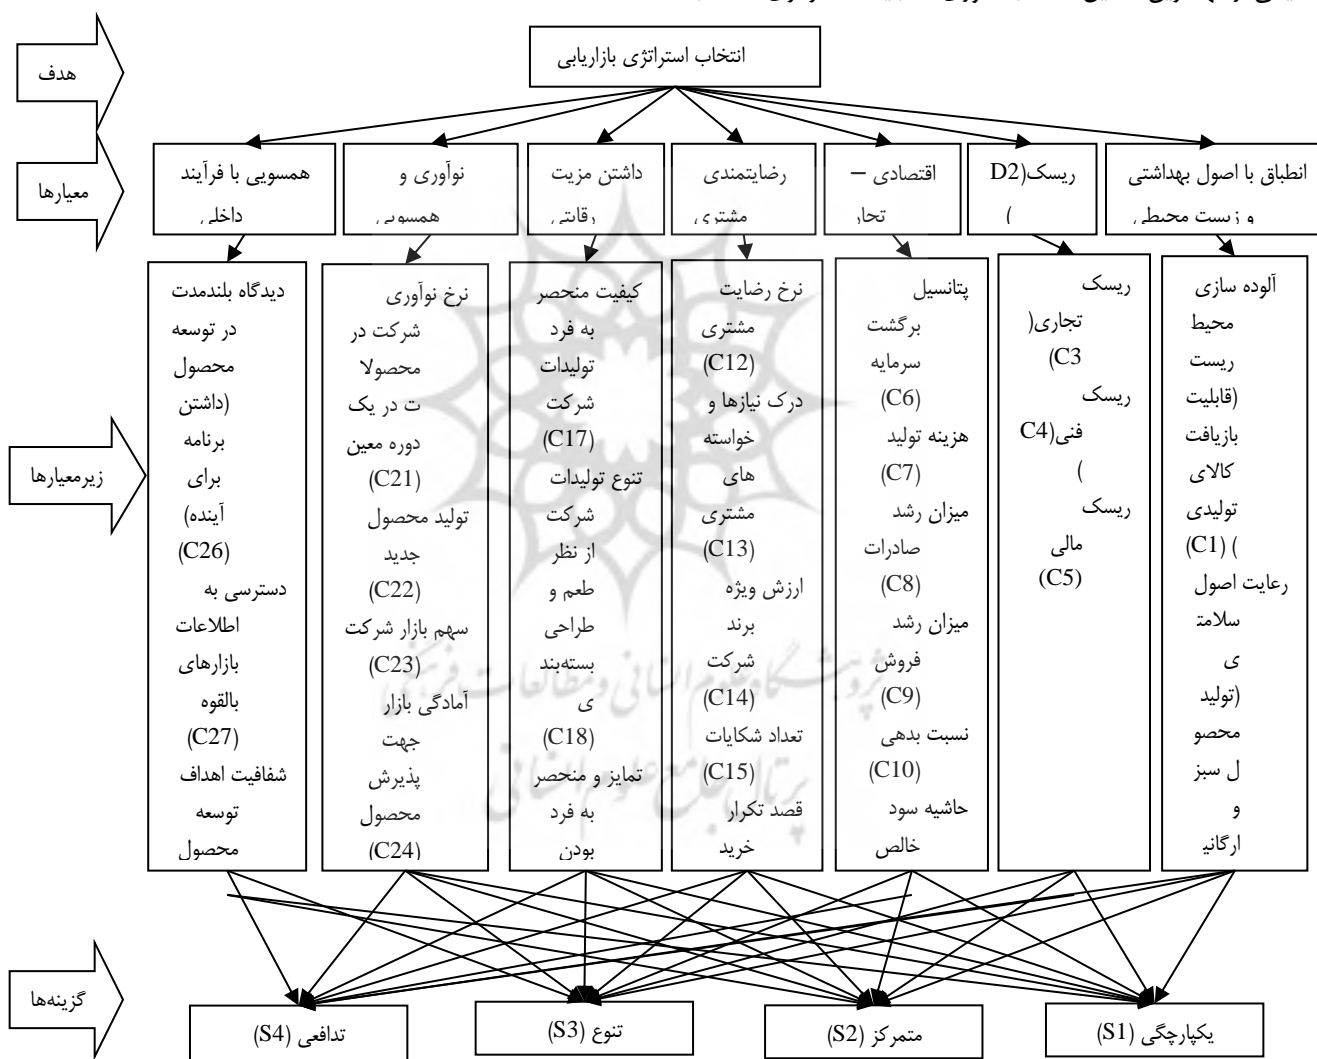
انتخاب استراتژی بازاریابی

هدف

معیارها

همسویی با فرآیند داخلی

نوآوری و همسویی

داشتن مزیت رقابتی

رضایتمندی مشتری

اقتصادی – تجاری

ریسک(D2 )

انطباق با اصول بهداشتی و زیست محیطی

زیرمعیارها

دیدگاه بلندمدت در توسعه محصول (داشتن برنامه برای آینده) (C26) دسترسی به اطلاعات بازارهای بالقوه (C27) شفافیت اهداف توسعه محصول

نرخ نوآوری شرکت در محصولات در یک دوره معین (C21) تولید محصول جدید (C22) سهم بازار شرکت (C23) آمادگی بازار جهت پذیرش محصول (C24)

کیفیت منحصر به فرد تولیدات شرکت (C17) تنوع تولیدات شرکت از نظر طعم و طراحی بسته‌بندی (C18) تمایز و منحصر به فرد بودن

نرخ رضایت مشتری (C12) درک نیازها و خواسته های مشتری (C13) ارزش ویژه برند شرکت (C14) تعداد شکایات (C15) قصد تکرار خرید

پتانسیل برگشت سرمایه (C6) هزینه تولید (C7) میزان رشد صادرات (C8) میزان رشد فروش (C9) نسبت بدهی (C10) حاشیه سود خالص

ریسک تجاری( C3 ریسک فنی(C4 ) ریسک مالی (C5)

آلوده سازی محیط زیست (قابلیت بازیافت کالای تولیدی (C1) ) رعایت اصول سلامتی (تولید محصول سبز و ارگانی

گزینه‌ها

تدافعی (S4)

تنوع (S3)

متمرکز (S2)

یکپارچگی (S1)